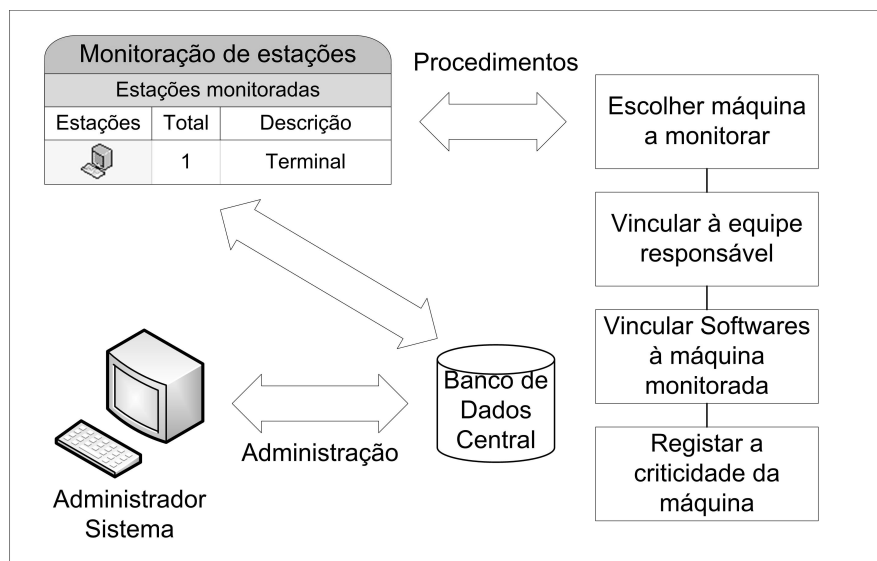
Monitoração de estações

| Estações monitoradas | | |
|---|---|---|
| Estações | Total | Descrição |
| | 1 | Terminal |

Procedimentos

Escolher máquina a monitorar

Vincular à equipe responsável

Vincular Softwares à máquina monitorada

Registar a criticidade da máquina

Banco de Dados Central

Administração

Administrador Sistema